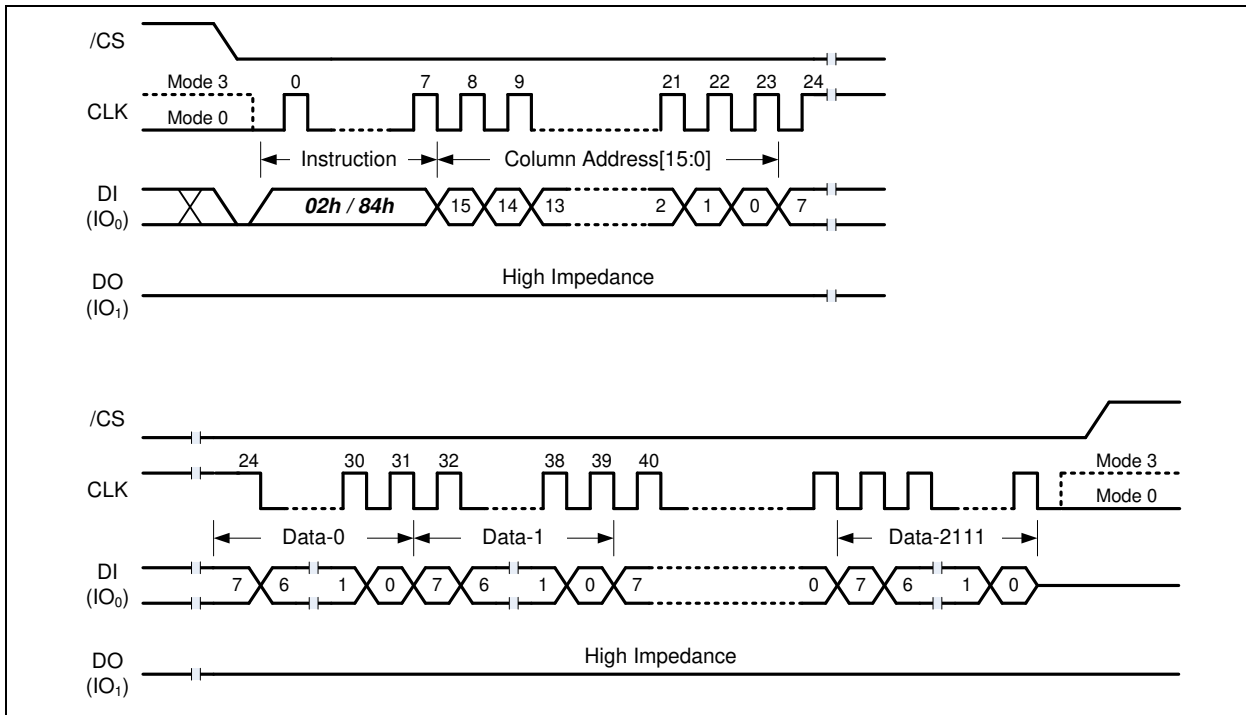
/CS

Mode 3
Mode 0
CLK
0 7 8 9 21 22 23 24

Instruction
Column Address[15:0]

DI
($IO_0$)
**02h / 84h**
15 14 13 2 1 0 7

DO
($IO_1$)
High Impedance

/CS

CLK
24 30 31 32 38 39 40
Mode 3
Mode 0

Data-0
Data-1
Data-2111

DI
($IO_0$)
7 6 1 0 7 6 1 0 7 0 7 6 1 0

DO
($IO_1$)
High Impedance